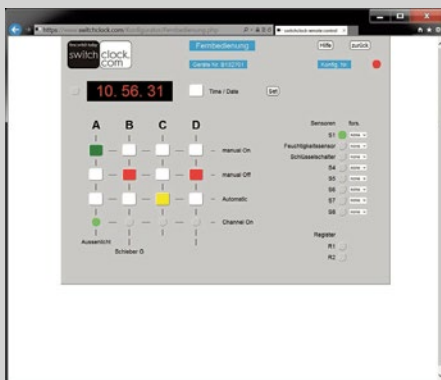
https://www.switchclock.com/Konfiguration/Fernbedienung.php

switchclock-remote-control

switch clock .com

Fernbedienung

Hilfe

zurück

Geräte Nr. B132701

Konfig. Nr.

10. 56. 31

Time / Date

Set

A

B

C

D

manual On

manual Off

Automatic

Channel On

Aussenlicht

Schieber G

Sensoren

S1

Feuchtigkeitssensor

Schlüsselschalter

S4

S5

S6

S7

S8

none

none

none

none

none

none

none

none

Register

R1

R2